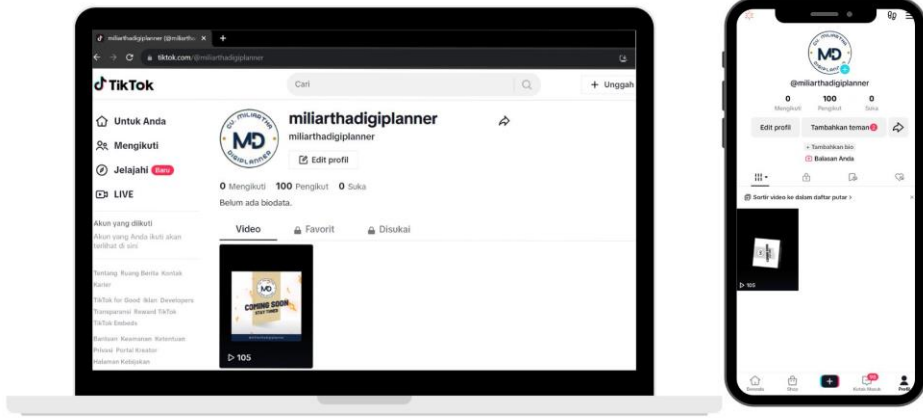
miliarthadigiplanner (@miliarth... ×  +

tiktok.com/@miliarthadigiplanner

TikTok

Cari

+ Unggah

Untuk Anda

Mengikuti

Jelajahi Baru

LIVE

Akun yang diikuti

Akun yang Anda ikuti akan terlihat di sini

Tentang Ruang Berita Kontak Karier

TikTok for Good Iklan Developers Transparansi Reward TikTok TikTok Embeds

Bantuan Keamanan Ketentuan Privasi Portal Kreator Pedoman Komunitas

MILIARTHA MD DIGIPLANNER

miliarthadigiplanner

miliarthadigiplanner

Edit profil

0 Mengikuti 100 Pengikut 0 Suka

Belum ada biodata.

Video Favorit Disukai

MD COMING SOON STAY TUNED

▷ 105

MILIARTHA MD DIGIPLANNER

@miliarthadigiplanner

| 0 | 100 | 0 |
|---|---|---|
| Mengikuti | Pengikut | Suka |

Edit profil Tambahkan teman

+ Tambahkan bio

Balasan Anda

Sortir video ke dalam daftar putar >

▷ 105

Beranda Shop Kotak Masuk Profil